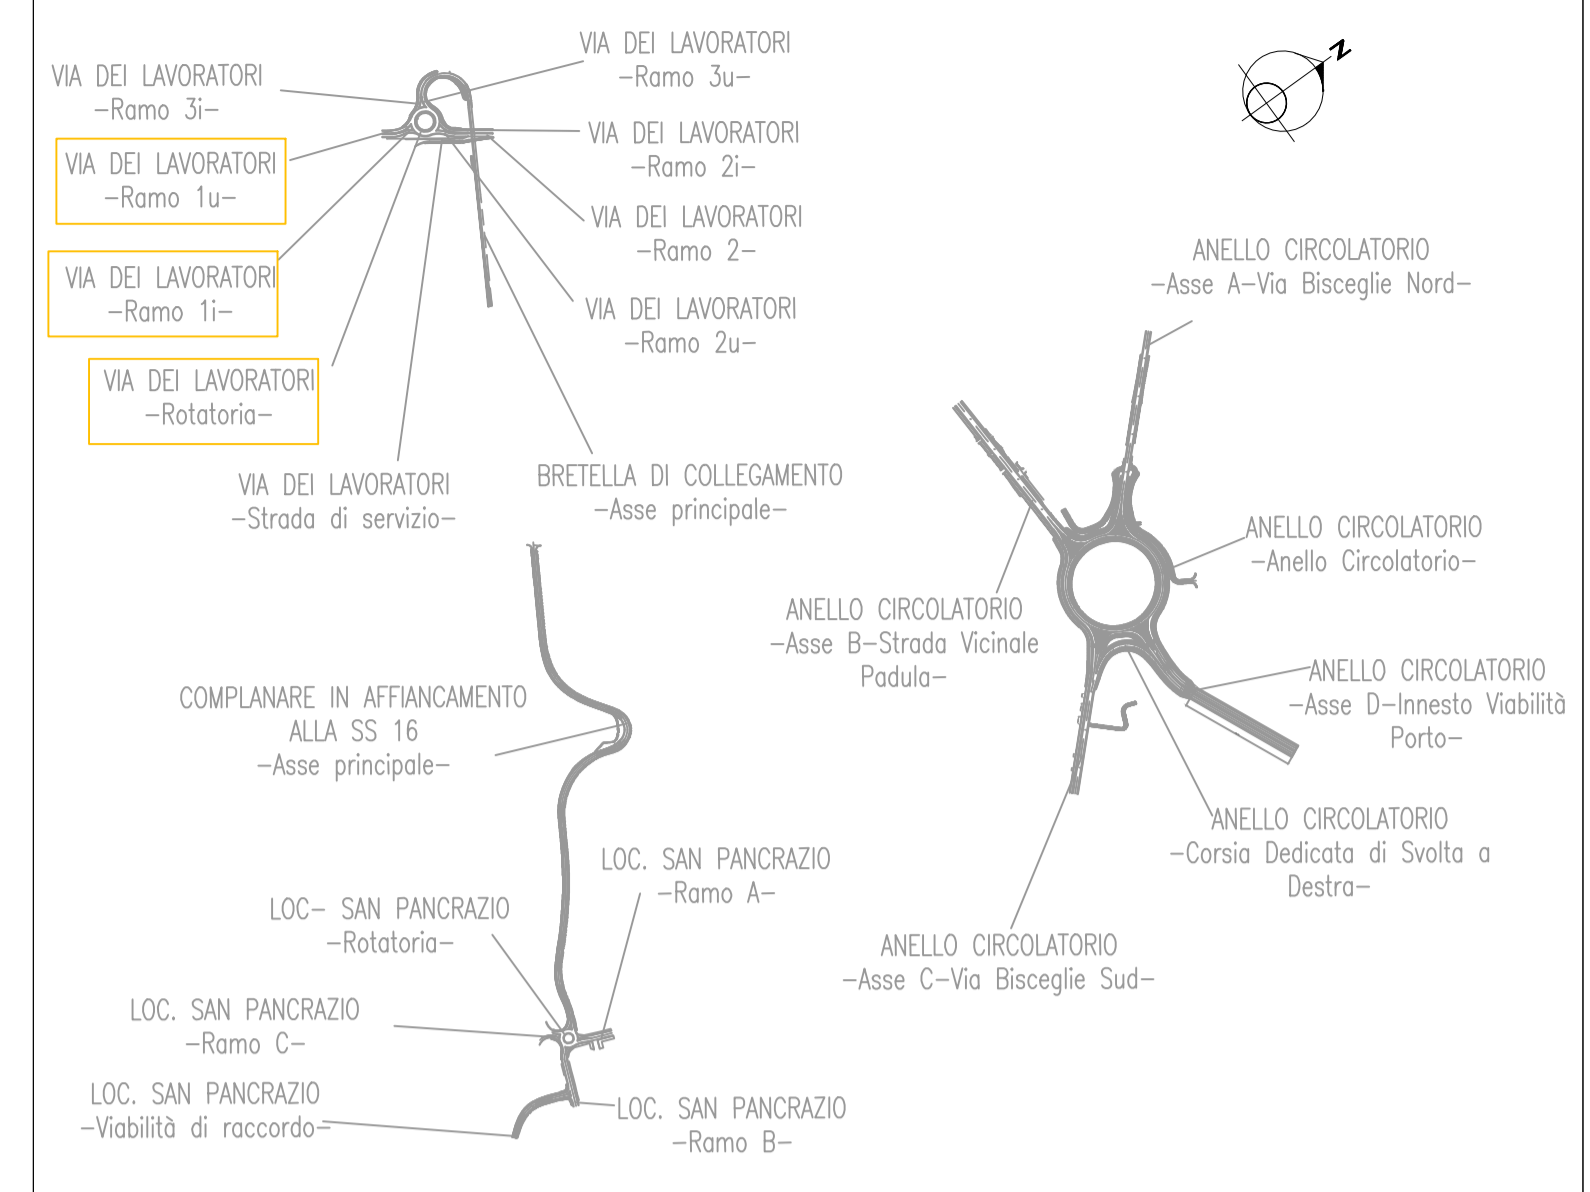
VIA DEI LAVORATORI
–Ramo 3u–

VIA DEI LAVORATORI
–Ramo 3i–

N

VIA DEI LAVORATORI
–Ramo 1u–

VIA DEI LAVORATORI
–Ramo 2i–

VIA DEI LAVORATORI
–Ramo 2–

VIA DEI LAVORATORI
–Ramo 1i–

VIA DEI LAVORATORI
–Ramo 2u–

ANELLO CIRCOLATORIO
–Asse A–Via Bisceglie Nord–

VIA DEI LAVORATORI
–Rotatoria–

VIA DEI LAVORATORI
–Strada di servizio–

BRETELLA DI COLLEGAMENTO
–Asse principale–

ANELLO CIRCOLATORIO
–Anello Circolatorio–

ANELLO CIRCOLATORIO
–Asse B–Strada Vicinale Padula–

COMPLANARE IN AFFIANCAMENTO ALLA SS 16
–Asse principale–

ANELLO CIRCOLATORIO
–Asse D–Innesto Viabilità Porto–

ANELLO CIRCOLATORIO
–Corsia Dedicata di Svolta a Destra–

LOC. SAN PANCRAZIO
–Ramo A–

LOC– SAN PANCRAZIO
–Rotatoria–

ANELLO CIRCOLATORIO
–Asse C–Via Bisceglie Sud–

LOC. SAN PANCRAZIO
–Ramo C–

LOC. SAN PANCRAZIO
–Viabilità di raccordo–

LOC. SAN PANCRAZIO
–Ramo B–